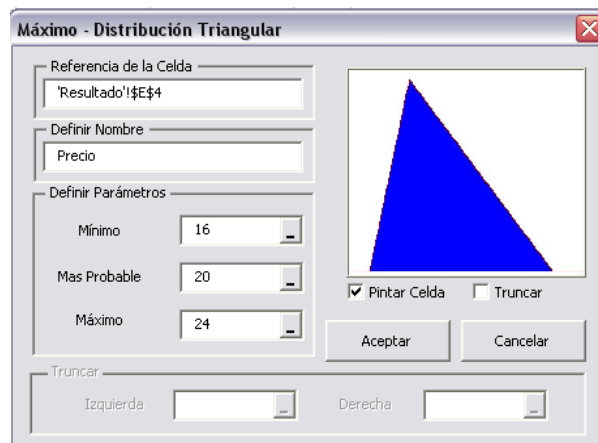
Máximo - Distribución Triangular

Referencia de la Celda
'Resultado'!$E$4

Definir Nombre
Precio

Definir Parámetros
Mínimo 16 _
Mas Probable 20 _
Máximo 24 _

☑ Pintar Celda ☐ Truncar

Aceptar Cancelar

Truncar
Izquierda _ Derecha _